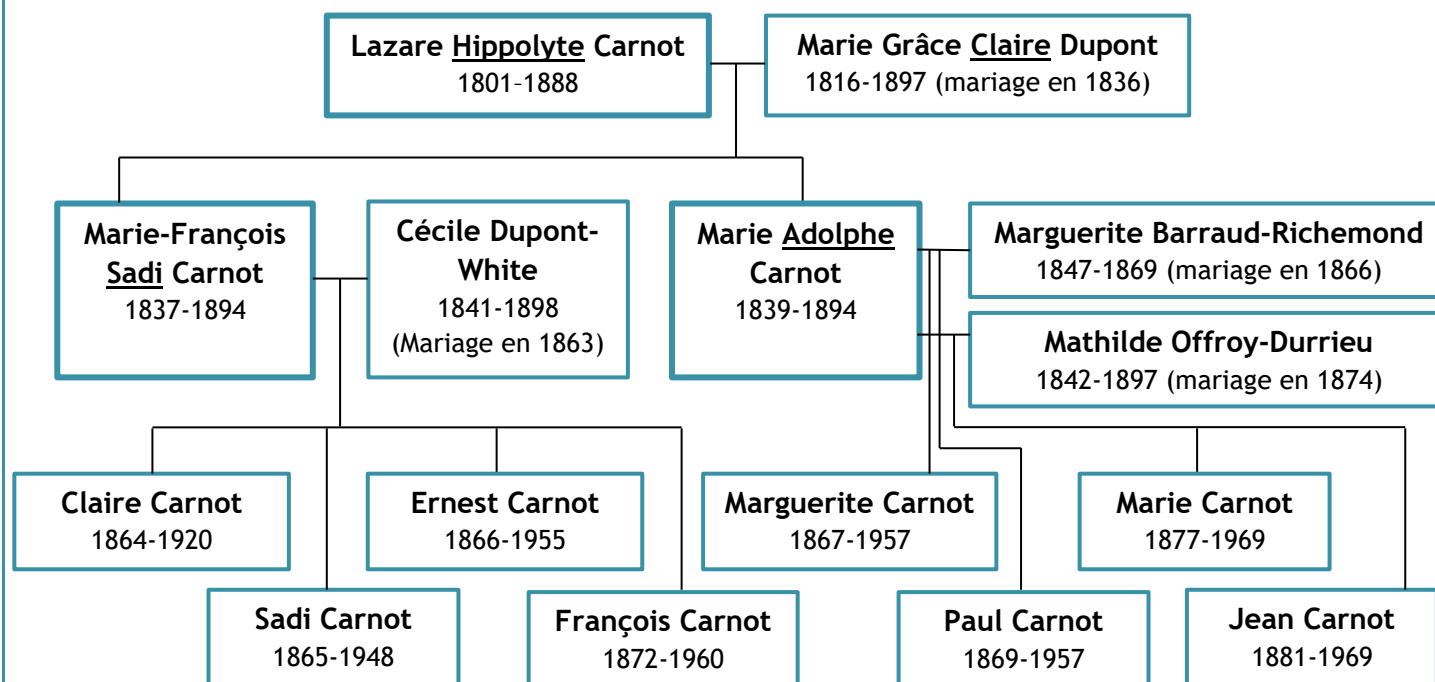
Lazare Hippolyte Carnot
1801–1888

Marie Grâce Claire Dupont
1816-1897 (mariage en 1836)

Marie-François Sadi Carnot
1837-1894

Cécile Dupont-White
1841-1898
(Mariage en 1863)

Marie Adolphe Carnot
1839-1894

Marguerite Barraud-Richemond
1847-1869 (mariage en 1866)

Mathilde Offroy-Durrieu
1842-1897 (mariage en 1874)

Claire Carnot
1864-1920

Ernest Carnot
1866-1955

Marguerite Carnot
1867-1957

Marie Carnot
1877-1969

Sadi Carnot
1865-1948

François Carnot
1872-1960

Paul Carnot
1869-1957

Jean Carnot
1881-1969